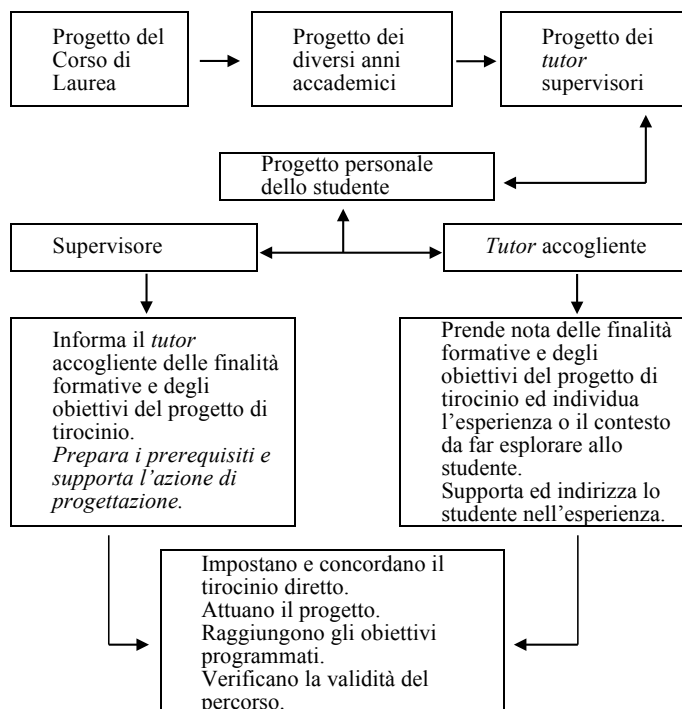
Progetto del Corso di Laurea

Progetto dei diversi anni accademici

Progetto dei *tutor* supervisori

Progetto personale dello studente

Supervisore

*Tutor* accogliente

Informa il *tutor* accogliente delle finalità formative e degli obiettivi del progetto di tirocinio.
*Prepara i prerequisiti e supporta l'azione di progettazione.*

Prende nota delle finalità formative e degli obiettivi del progetto di tirocinio ed individua l'esperienza o il contesto da far esplorare allo studente.
Supporta ed indirizza lo studente nell'esperienza.

Impostano e concordano il tirocinio diretto.
Attuano il progetto.
Raggiungono gli obiettivi programmati.
Verificano la validità del percorso.